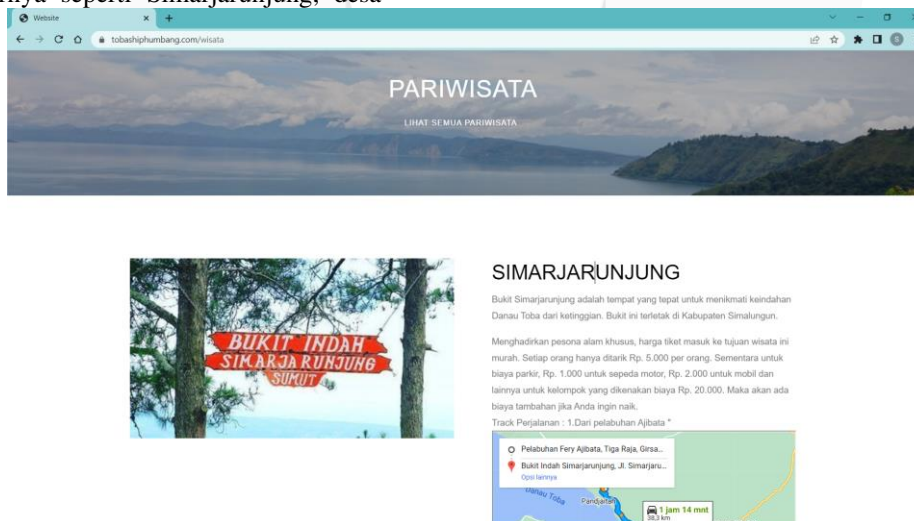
nya seperti Simarjarunjung, desa

Website
tobashiphumbang.com/wisata

PARIWISATA

LIHAT SEMUA PARIWISATA

BUKIT INDAH SIMARJA RUNJUNG SUMUT

SIMARJARUNJUNG

Bukit Simarjarunjung adalah tempat yang tepat untuk menikmati keindahan Danau Toba dari ketinggian. Bukit ini terletak di Kabupaten Simalungun.

Menghadirkan pesona alam khusus, harga tiket masuk ke tujuan wisata ini murah. Setiap orang hanya ditarik Rp. 5.000 per orang. Sementara untuk biaya parkir, Rp. 1.000 untuk sepeda motor, Rp. 2.000 untuk mobil dan lainnya untuk kelompok yang dikenakan biaya Rp. 20.000. Maka akan ada biaya tambahan jika Anda ingin naik.

Track Perjalanan : 1.Dari pelabuhan Ajibata "

Pelabuhan Fery Ajibata, Tiga Raja, Girsa...
Bukit Indah Simarjarunjung, Jl. Simarjaru...
Opsi lainnya
Danau Toba
Pandjaitan
1 jam 14 mnt
38,3 km